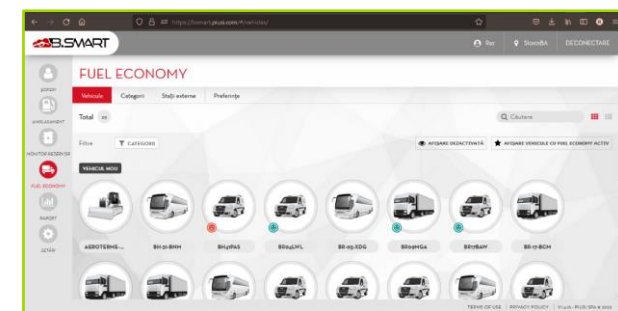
https://bsmart.prosoft.com/#/vehicles/

B.SMART

Rec

StoreBA

DECONECTARE

FUEL ECONOMY

Vehicule

Categorii

Stații externe

Preferințe

Total 20

Căutare

Filtre

CATEGORII

AFIȘARE DEZACTIVATĂ

AFIȘARE VEHICULE CU FUEL ECONOMY ACTIV

VEHICUL NOU

AEROTERME-...

BH-31-BWM

BH-46-PAS

BH-04-UHL

BR-05-XDG

BR-09-MGA

BH-17-BAW

BH-17-BCM

TERMS OF USE | PRIVACY POLICY | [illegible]